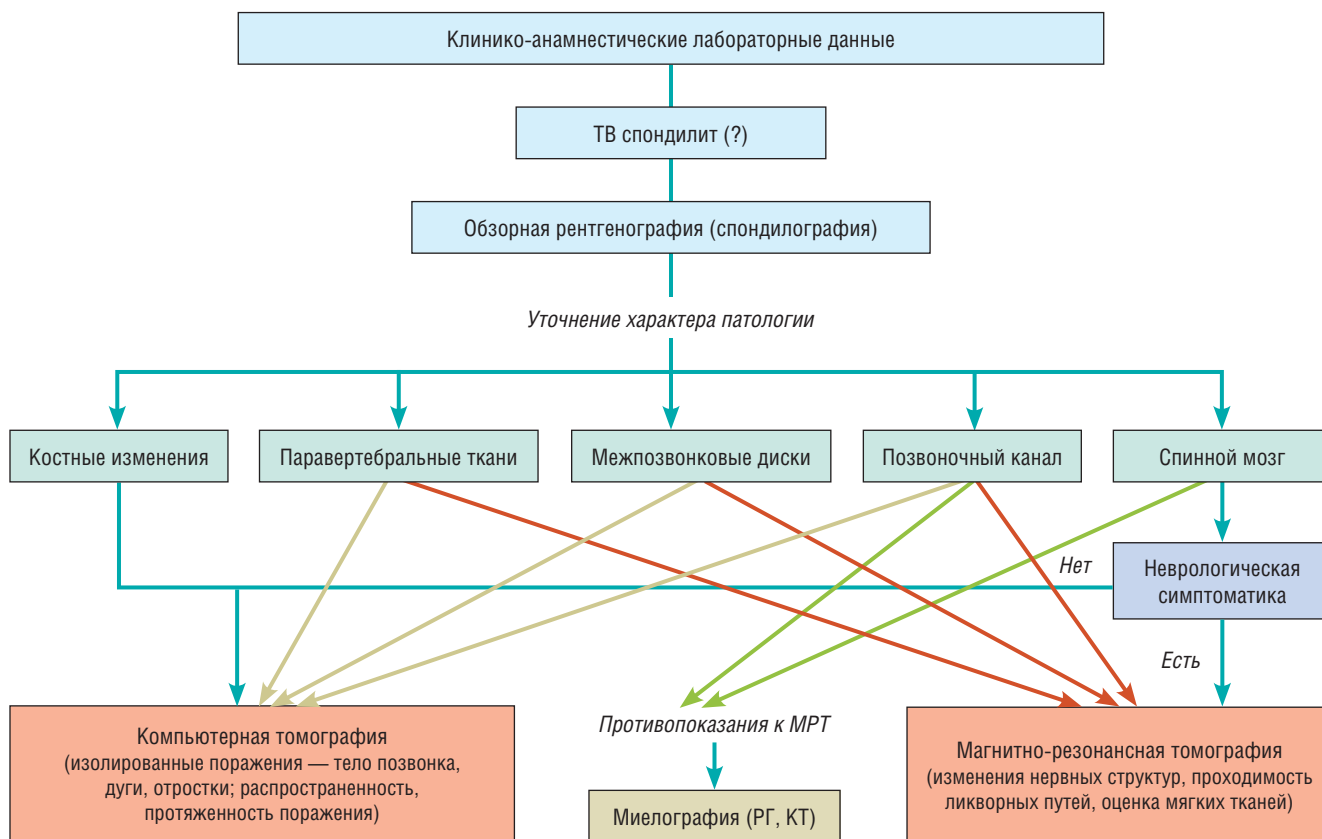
Клинико-анамнестические лабораторные данные

ТВ спондилит (?)

Обзорная рентгенография (спондилография)

Уточнение характера патологии

Костные изменения

Паравертебральные ткани

Межпозвонковые диски

Позвоночный канал

Спинной мозг

Нет

Неврологическая симптоматика

Есть

Компьютерная томография (изолированные поражения — тело позвонка, дуги, отростки; распространенность, протяженность поражения)

Противопоказания к МРТ

Миелография (РГ, КТ)

Магнитно-резонансная томография (изменения нервных структур, проходимость ликворных путей, оценка мягких тканей)